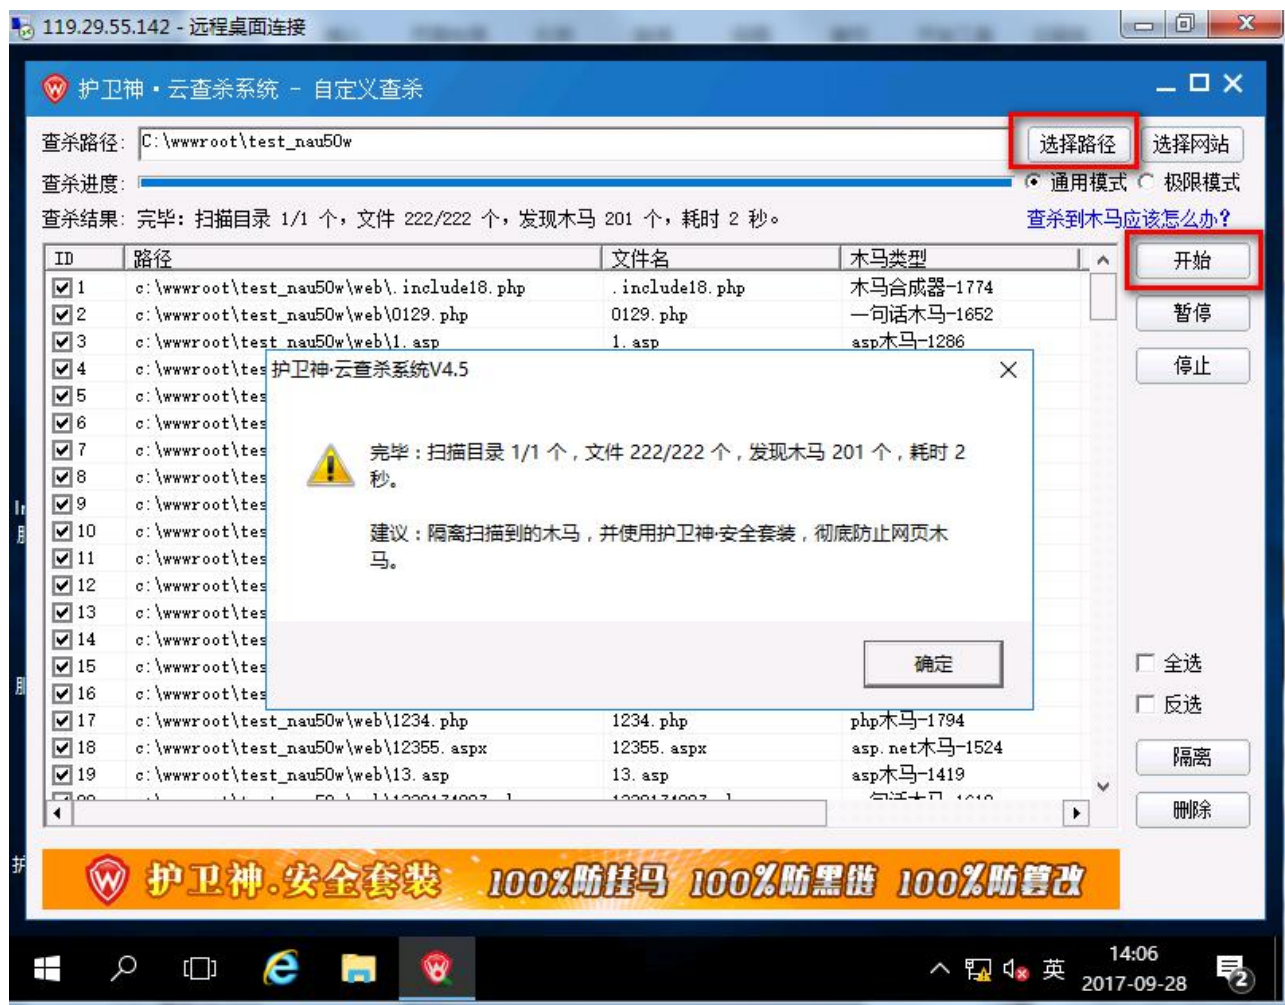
119.29.55.142 - 远程桌面连接

护卫神・云查杀系统 - 自定义查杀

查杀路径: C:\wwwroot\test_nau50w

选择路径 选择网站

查杀进度:

通用模式 极限模式

查杀结果: 完毕: 扫描目录 1/1 个, 文件 222/222 个, 发现木马 201 个, 耗时 2 秒。

查杀到木马应该怎么办?

| ID | 路径 | 文件名 | 木马类型 |
|---|---|---|---|
| 1 | c:\wwwroot\test_nau50w\web\.include18.php | .include18.php | 木马合成器-1774 |
| 2 | c:\wwwroot\test_nau50w\web\0129.php | 0129.php | 一句话木马-1652 |
| 3 | c:\wwwroot\test_nau50w\web\1.asp | 1.asp | asp木马-1286 |
| 4 | c:\wwwroot\tes | | |
| 5 | c:\wwwroot\tes | | |
| 6 | c:\wwwroot\tes | | |
| 7 | c:\wwwroot\tes | | |
| 8 | c:\wwwroot\tes | | |
| 9 | c:\wwwroot\tes | | |
| 10 | c:\wwwroot\tes | | |
| 11 | c:\wwwroot\tes | | |
| 12 | c:\wwwroot\tes | | |
| 13 | c:\wwwroot\tes | | |
| 14 | c:\wwwroot\tes | | |
| 15 | c:\wwwroot\tes | | |
| 16 | c:\wwwroot\tes | | |
| 17 | c:\wwwroot\test_nau50w\web\1234.php | 1234.php | php木马-1794 |
| 18 | c:\wwwroot\test_nau50w\web\12355.aspx | 12355.aspx | asp.net木马-1524 |
| 19 | c:\wwwroot\test_nau50w\web\13.asp | 13.asp | asp木马-1419 |
| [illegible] | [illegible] | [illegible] | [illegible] |

开始
暂停
停止

护卫神·云查杀系统V4.5

完毕：扫描目录 1/1 个，文件 222/222 个，发现木马 201 个，耗时 2 秒。

建议：隔离扫描到的木马，并使用护卫神·安全套装，彻底防止网页木马。

确定

全选
反选
隔离
删除

护卫神.安全套装 100%防挂马 100%防黑链 100%防篡改

英 14:06 2017-09-28 2